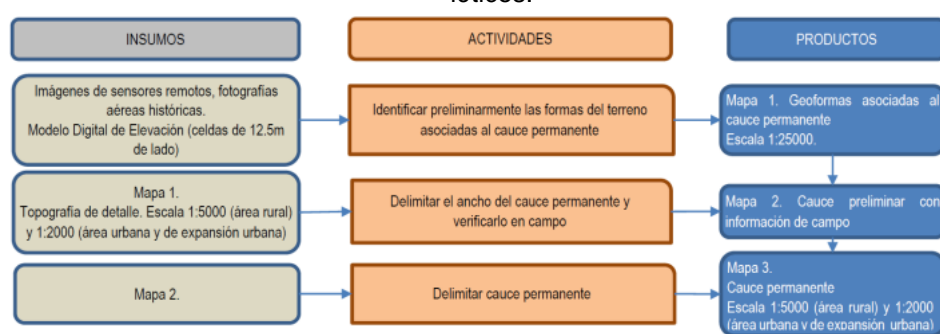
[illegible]

INSUMOS

ACTIVIDADES

PRODUCTOS

Imágenes de sensores remotos, fotografías aéreas históricas.
Modelo Digital de Elevación (celdas de 12.5m de lado)

Identificar preliminarmente las formas del terreno asociadas al cauce permanente

Mapa 1. Geoformas asociadas al cauce permanente
Escala 1:25000.

Mapa 1.
Topografía de detalle. Escala 1:5000 (área rural) y 1:2000 (área urbana y de expansión urbana)

Delimitar el ancho del cauce permanente y verificarlo en campo

Mapa 2. Cauce preliminar con información de campo

Mapa 2.

Delimitar cauce permanente

Mapa 3.
Cauce permanente
Escala 1:5000 (área rural) y 1:2000 (área urbana y de expansión urbana)